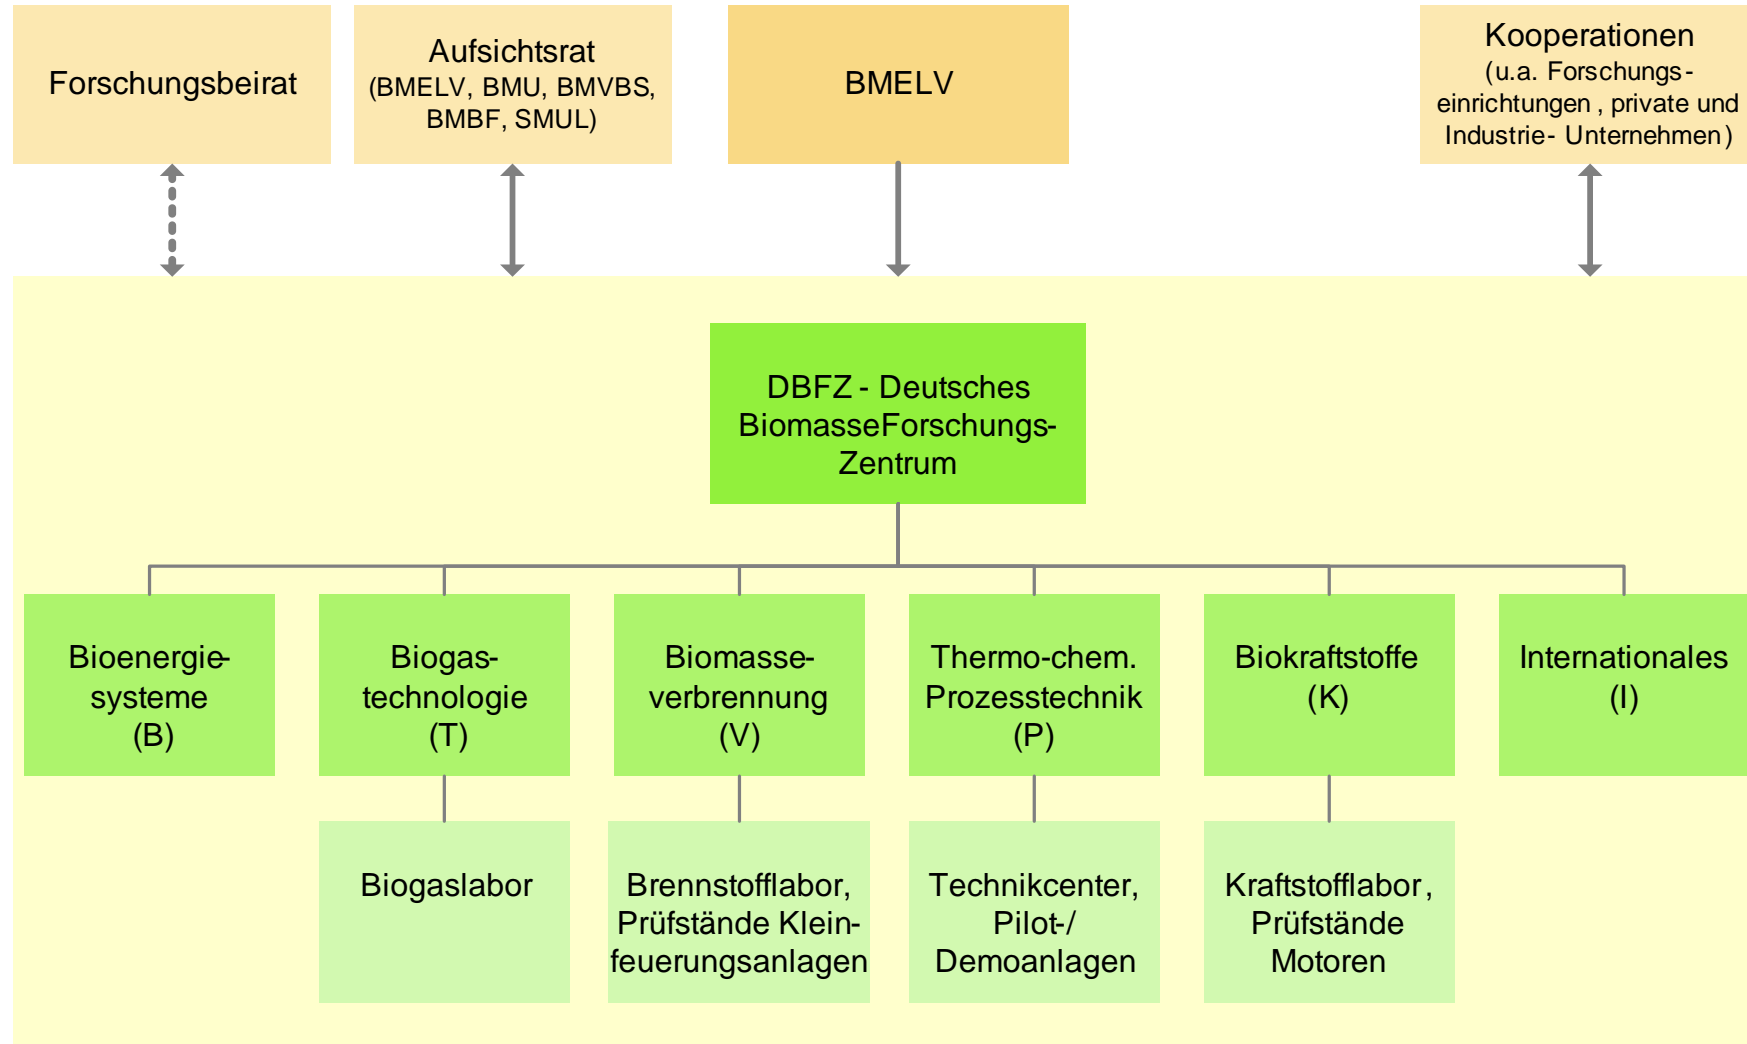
Forschungsbeirat

Aufsichtsrat (BMELV, BMU, BMVBS, BMBF, SMUL)

BMELV

Kooperationen (u.a. Forschungs-einrichtungen, private und Industrie- Unternehmen)

DBFZ - Deutsches BiomasseForschungs-Zentrum

Bioenergie-systeme (B)

Biogas-technologie (T)

Biomasse-verbrennung (V)

Thermo-chem. Prozesstechnik (P)

Biokraftstoffe (K)

Internationales (I)

Biogaslabor

Brennstofflabor, Prüfstände Klein-feuerungsanlagen

Technikcenter, Pilot-/ Demoanlagen

Kraftstofflabor, Prüfstände Motoren